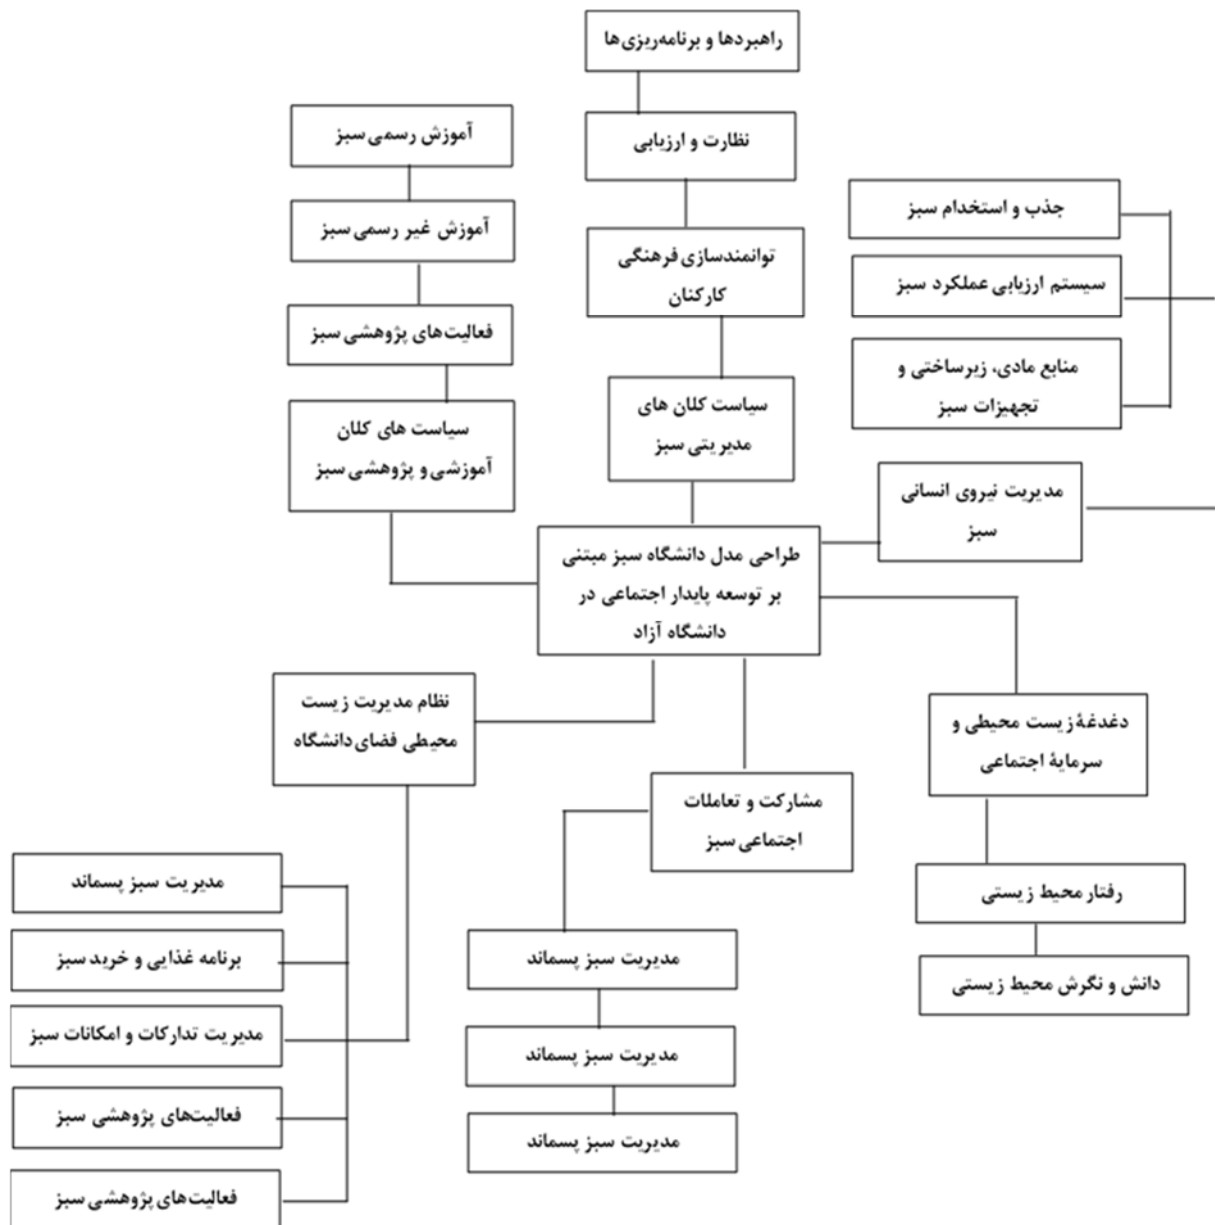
راهبردها و برنامه‌ریزی‌ها

آموزش رسمی سبز

نظارت و ارزیابی

جذب و استخدام سبز

آموزش غیر رسمی سبز

توانمندسازی فرهنگی کارکنان

سیستم ارزیابی عملکرد سبز

فعالیت‌های پژوهشی سبز

منابع مادی، زیرساختی و تجهیزات سبز

سیاست های کلان آموزشی و پژوهشی سبز

سیاست کلان های مدیریتی سبز

مدیریت نیروی انسانی سبز

طراحی مدل دانشگاه سبز مبتنی بر توسعه پایدار اجتماعی در دانشگاه آزاد

نظام مدیریت زیست محیطی فضای دانشگاه

دغدغهٔ زیست محیطی و سرمایهٔ اجتماعی

مشارکت و تعاملات اجتماعی سبز

مدیریت سبز پسماند

رفتار محیط زیستی

برنامه غذایی و خرید سبز

مدیریت سبز پسماند

دانش و نگرش محیط زیستی

مدیریت تدارکات و امکانات سبز

مدیریت سبز پسماند

فعالیت‌های پژوهشی سبز

مدیریت سبز پسماند

فعالیت‌های پژوهشی سبز